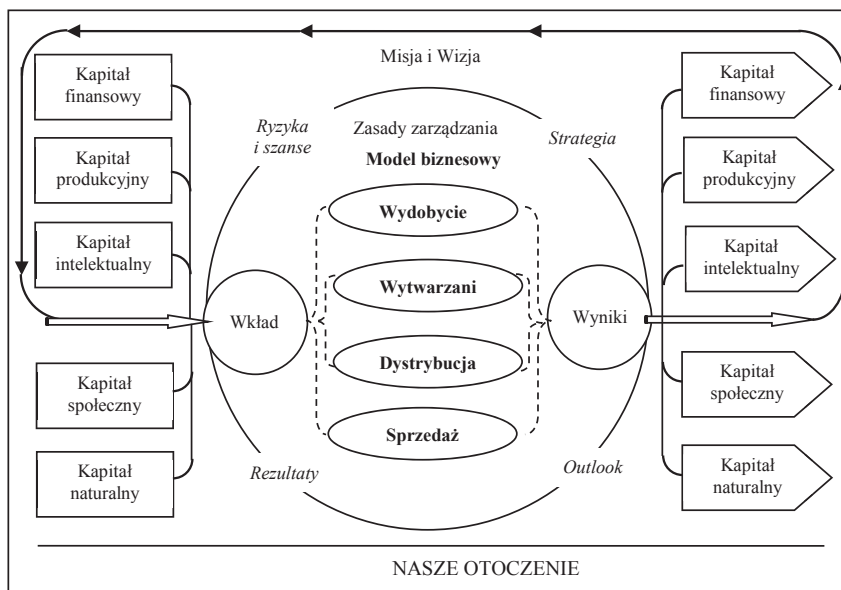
Misja i Wizja

Kapitał finansowy

Kapitał produkcyjny

Kapitał intelektualny

Kapitał społeczny

Kapitał naturalny

Ryzyka i szanse

Zasady zarządzania

Strategia

Model biznesowy

Wydobycie

Wytwarzani

Dystrybucja

Sprzedaż

Wkład

Wyniki

Rezultaty

Outlook

Kapitał finansowy

Kapitał produkcyjny

Kapitał intelektualny

Kapitał społeczny

Kapitał naturalny

NASZE OTOCZENIE